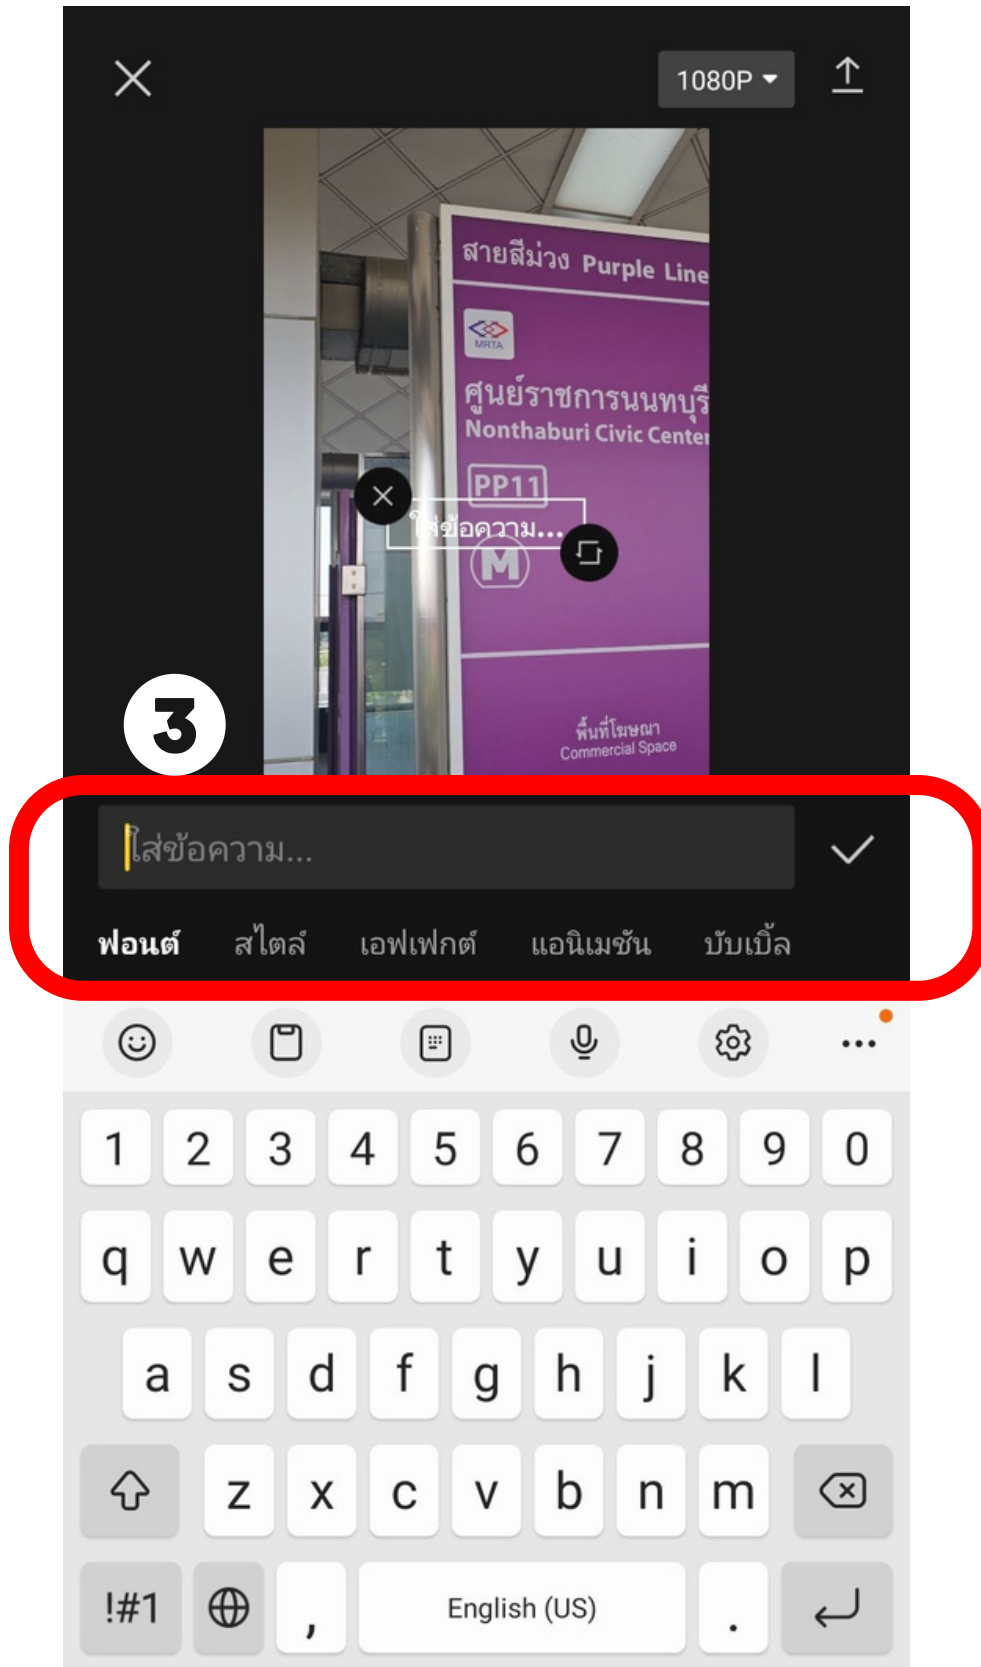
1080P

สายสีม่วง Purple Line
MRTA
ศูนย์ราชการนนทบุรี
Nonthaburi Civic Center
PP11
ใส่ข้อความ...
M
พื้นที่โฆษณา
Commercial Space

3

ใส่ข้อความ...

ฟอนต์ สไตล์ เอฟเฟกต์ แอนิเมชัน บับเบิ้ล

1 2 3 4 5 6 7 8 9 0
q w e r t y u i o p
a s d f g h j k l
z x c v b n m
!#1 , English (US) .